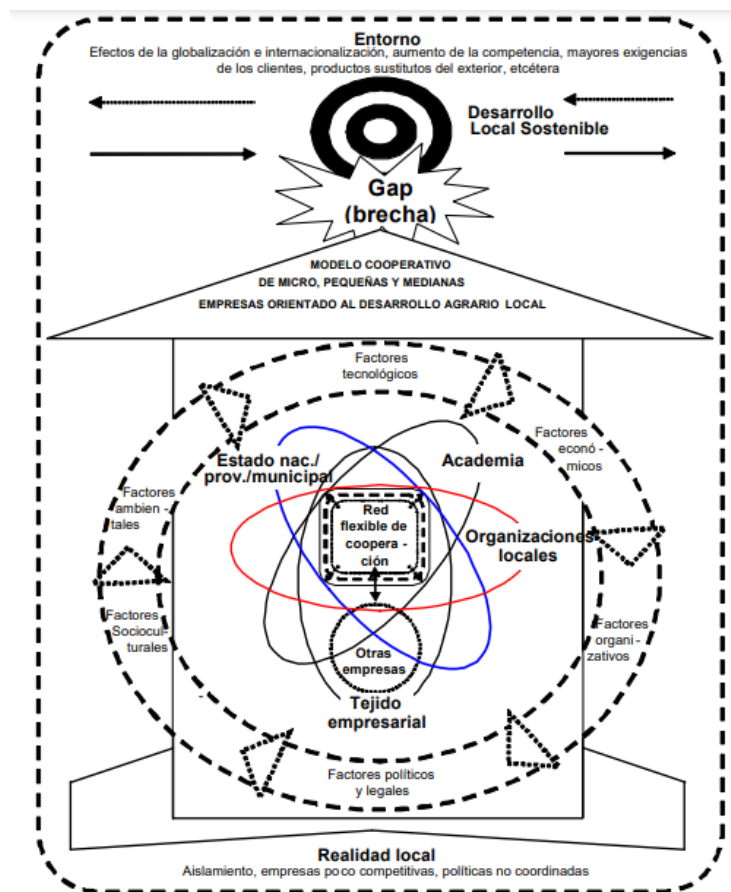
Entorno
Efectos de la globalización e internacionalización, aumento de la competencia, mayores exigencias de los clientes, productos sustitutos del exterior, etcétera

Desarrollo Local Sostenible

Gap (brecha)

MODELO COOPERATIVO DE MICRO, PEQUEÑAS Y MEDIANAS EMPRESAS ORIENTADO AL DESARROLLO AGRARIO LOCAL

Factores tecnológicos

Factores econó - micos

Factores ambien - tales

Estado nac./ prov./municipal

Academia

Red flexible de coopera - ción

Organizaciones locales

Factores Sociocul - turales

Factores organi - zativos

Otras empresas

Tejido empresarial

Factores políticos y legales

Realidad local
Aislamiento, empresas poco competitivas, políticas no coordinadas